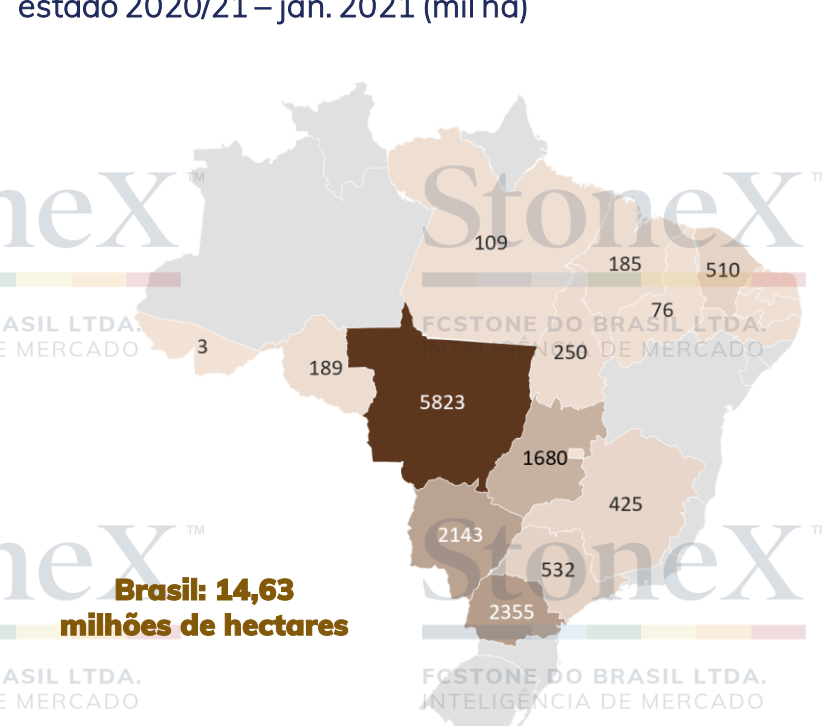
estado 2020/21 – jan. 2021 (mil ha)

StoneX™
FCSTONE DO BRASIL LTDA.
INTELIGÊNCIA DE MERCADO

neX™
ASIL LTDA.
E MERCADO

109
185
510
76
3
189
250
5823
1680
425
2143
532
2355

Brasil: 14,63 milhões de hectares

StoneX™
FCSTONE DO BRASIL LTDA.
INTELIGÊNCIA DE MERCADO

neX™
ASIL LTDA.
E MERCADO